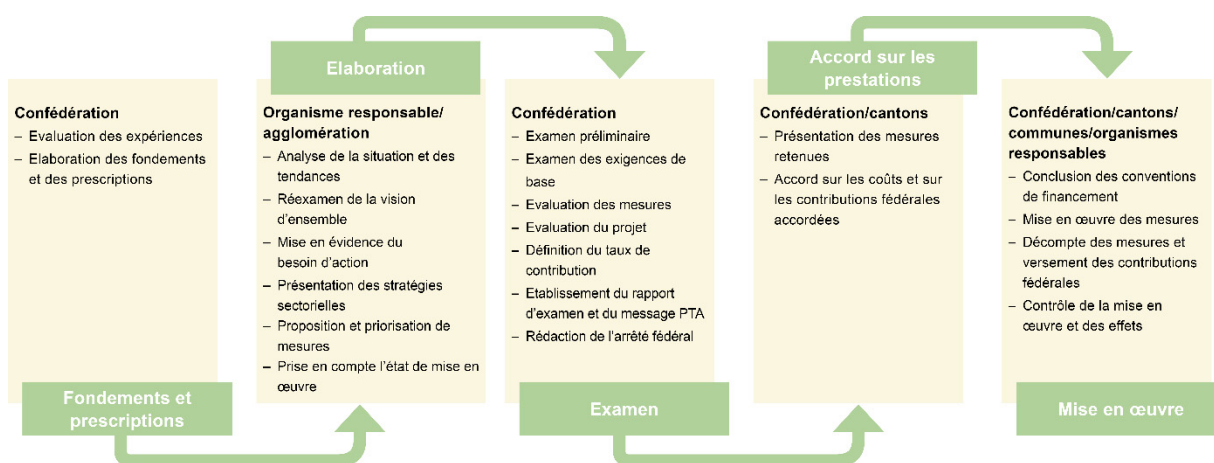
Confédération
– Evaluation des expériences
– Elaboration des fondements et des prescriptions

Fondements et prescriptions

Elaboration

Organisme responsable/ agglomération
– Analyse de la situation et des tendances
– Réexamen de la vision d'ensemble
– Mise en évidence du besoin d'action
– Présentation des stratégies sectorielles
– Proposition et priorisation de mesures
– Prise en compte l'état de mise en œuvre

Confédération
– Examen préliminaire
– Examen des exigences de base
– Evaluation des mesures
– Evaluation du projet
– Définition du taux de contribution
– Etablissement du rapport d'examen et du message PTA
– Rédaction de l'arrêté fédéral

Examen

Accord sur les prestations

Confédération/cantons
– Présentation des mesures retenues
– Accord sur les coûts et sur les contributions fédérales accordées

Confédération/cantons/ communes/organismes responsables
– Conclusion des conventions de financement
– Mise en œuvre des mesures
– Décompte des mesures et versement des contributions fédérales
– Contrôle de la mise en œuvre et des effets

Mise en œuvre